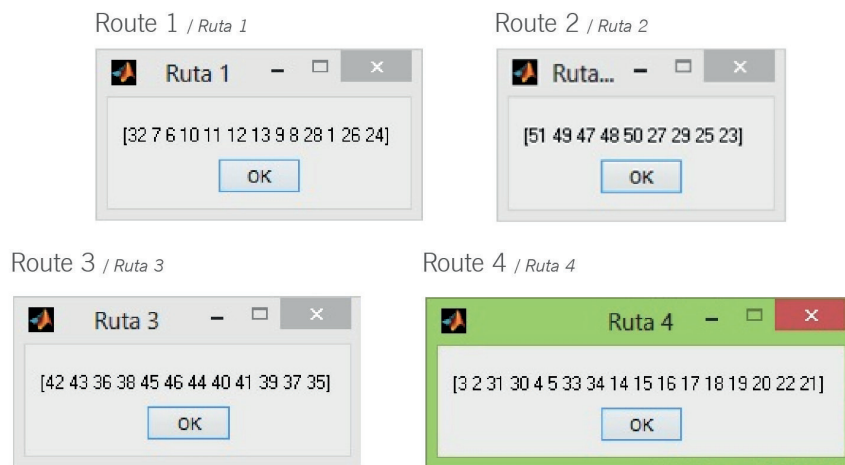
Route 1 / *Ruta 1*

Ruta 1

[32 7 6 10 11 12 13 9 8 28 1 26 24]

OK

Route 2 / *Ruta 2*

Ruta...

[51 49 47 48 50 27 29 25 23]

OK

Route 3 / *Ruta 3*

Ruta 3

[42 43 36 38 45 46 44 40 41 39 37 35]

OK

Route 4 / *Ruta 4*

Ruta 4

[3 2 31 30 4 5 33 34 14 15 16 17 18 19 20 22 21]

OK